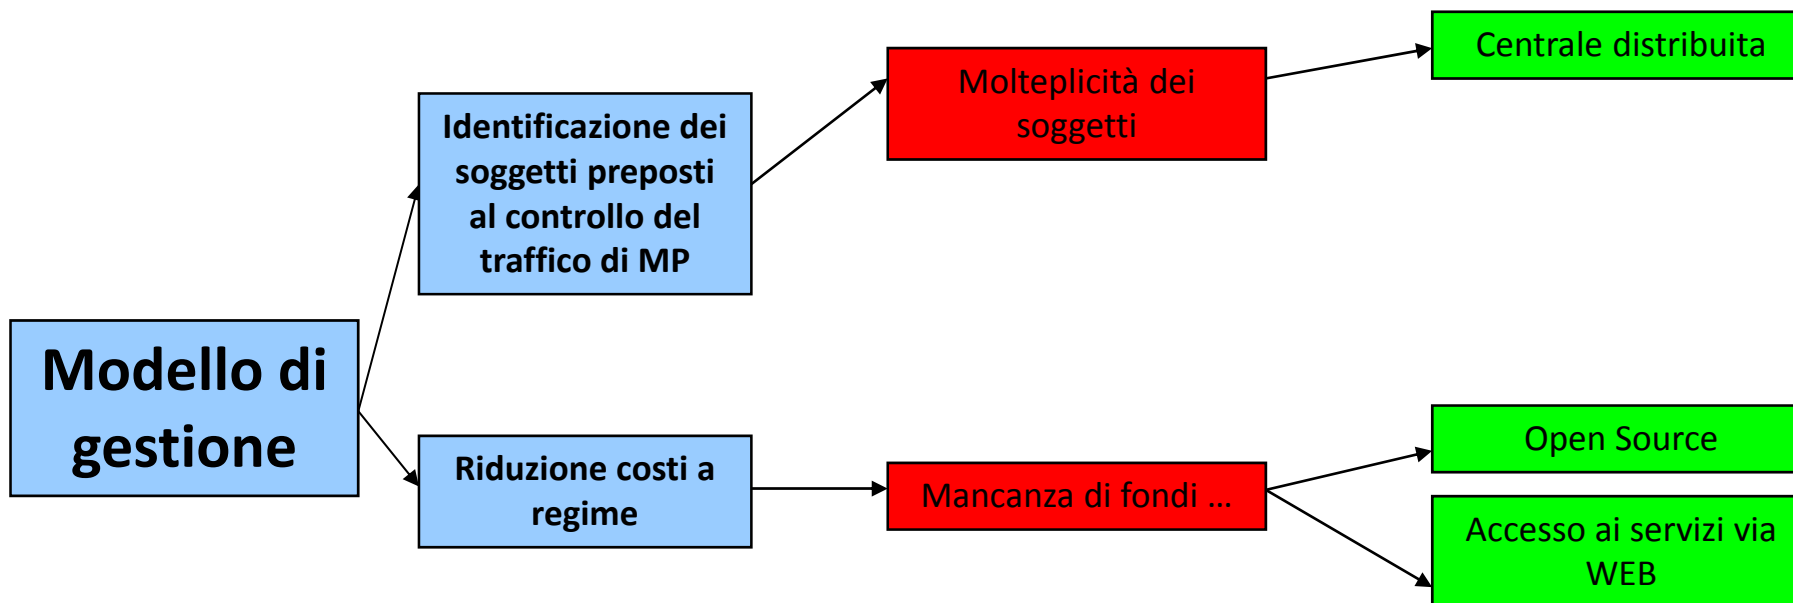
Modello di gestione

Identificazione dei soggetti preposti al controllo del traffico di MP

Molteplicità dei soggetti

Centrale distribuita

Riduzione costi a regime

Mancanza di fondi …

Open Source

Accesso ai servizi via WEB